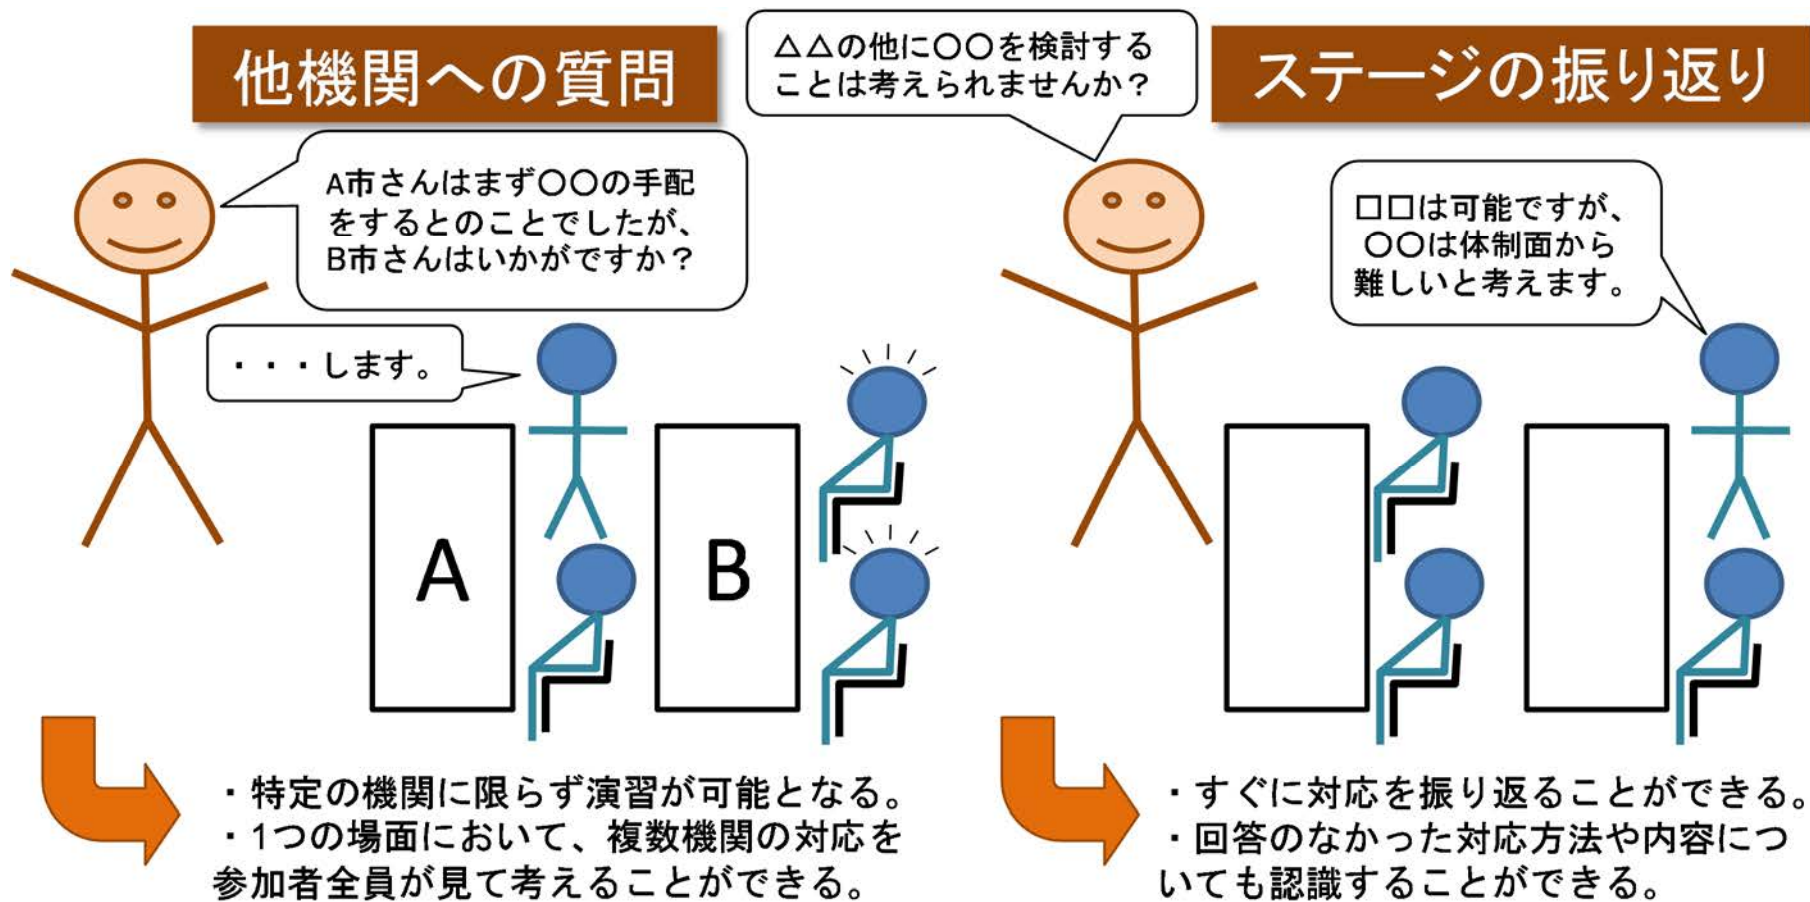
他機関への質問

△△の他に○○を検討することは考えられませんか？

ステージの振り返り

A市さんはまず○○の手配をするとのことでしたが、B市さんはいかがですか？

□□は可能ですが、○○は体制面から難しいと考えます。

・・・します。

A

B

・特定の機関に限らず演習が可能となる。
・1つの場面において、複数機関の対応を参加者全員が見て考えることができる。

・すぐに対応を振り返ることができる。
・回答のなかった対応方法や内容についても認識することができる。